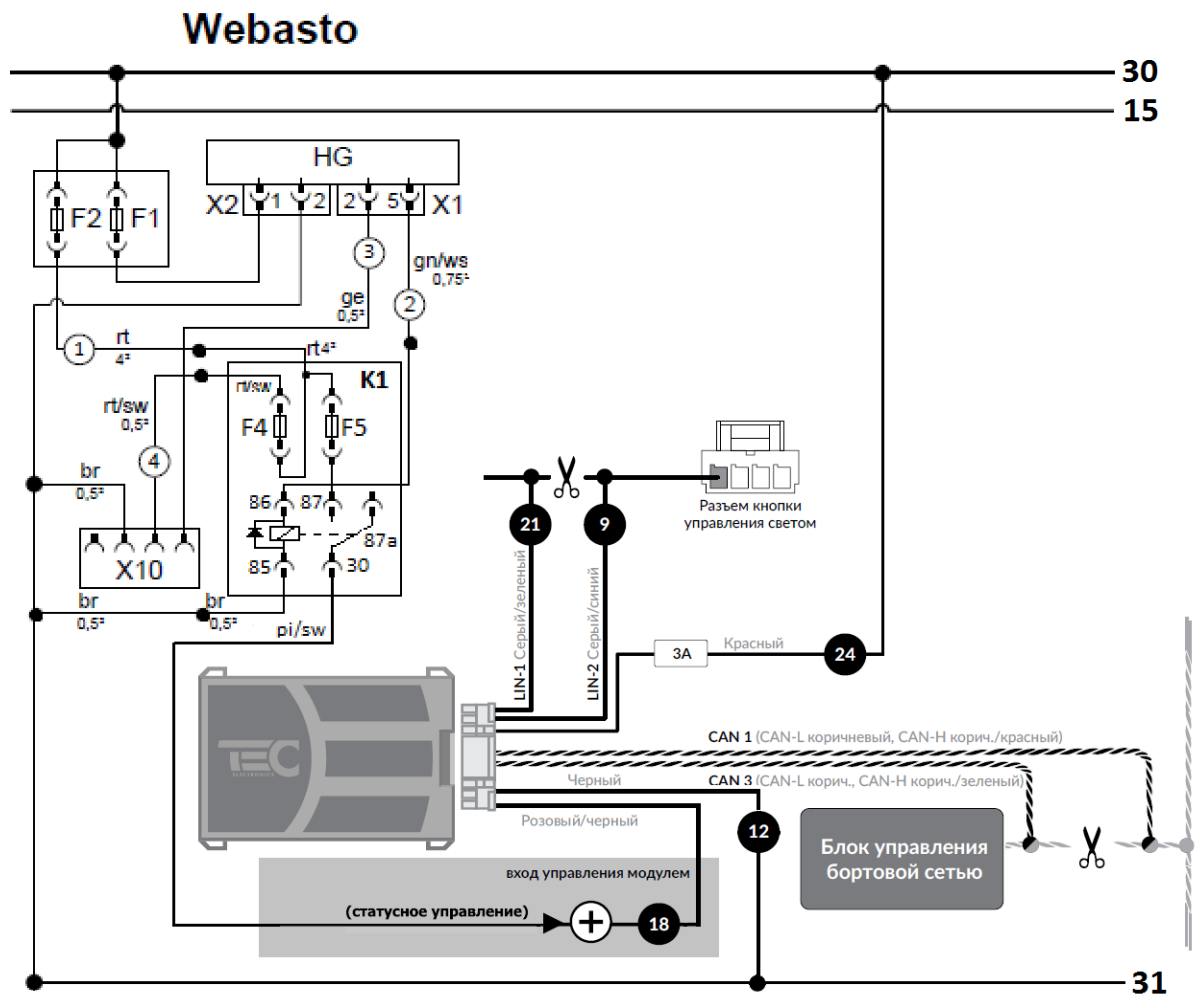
Webasto

30

15

HG

X2 1 2

2 5 X1

F2 F1

3

gn/ws
0,75²

ge
0,5²

2

1 rt
4²

rt4²

K1

rt/sw

rt/sw
0,5²

F4 F5

4

br
0,5²

86 87

87a

85 30

X10

br
0,5²

br
0,5²

pi/sw

21

9

Разъем кнопки управления светом

LIN-1 Серый/зеленый

LIN-2 Серый/синий

3A

Красный

24

TEC ELECTRONICS

CAN 1 (CAN-L коричневый, CAN-H корич./красный)

Черный

CAN 3 (CAN-L корич., CAN-H корич./зеленый)

Розовый/черный

12

Блок управления бортовой сетью

вход управления модулем

(статусное управление)

+

18

31